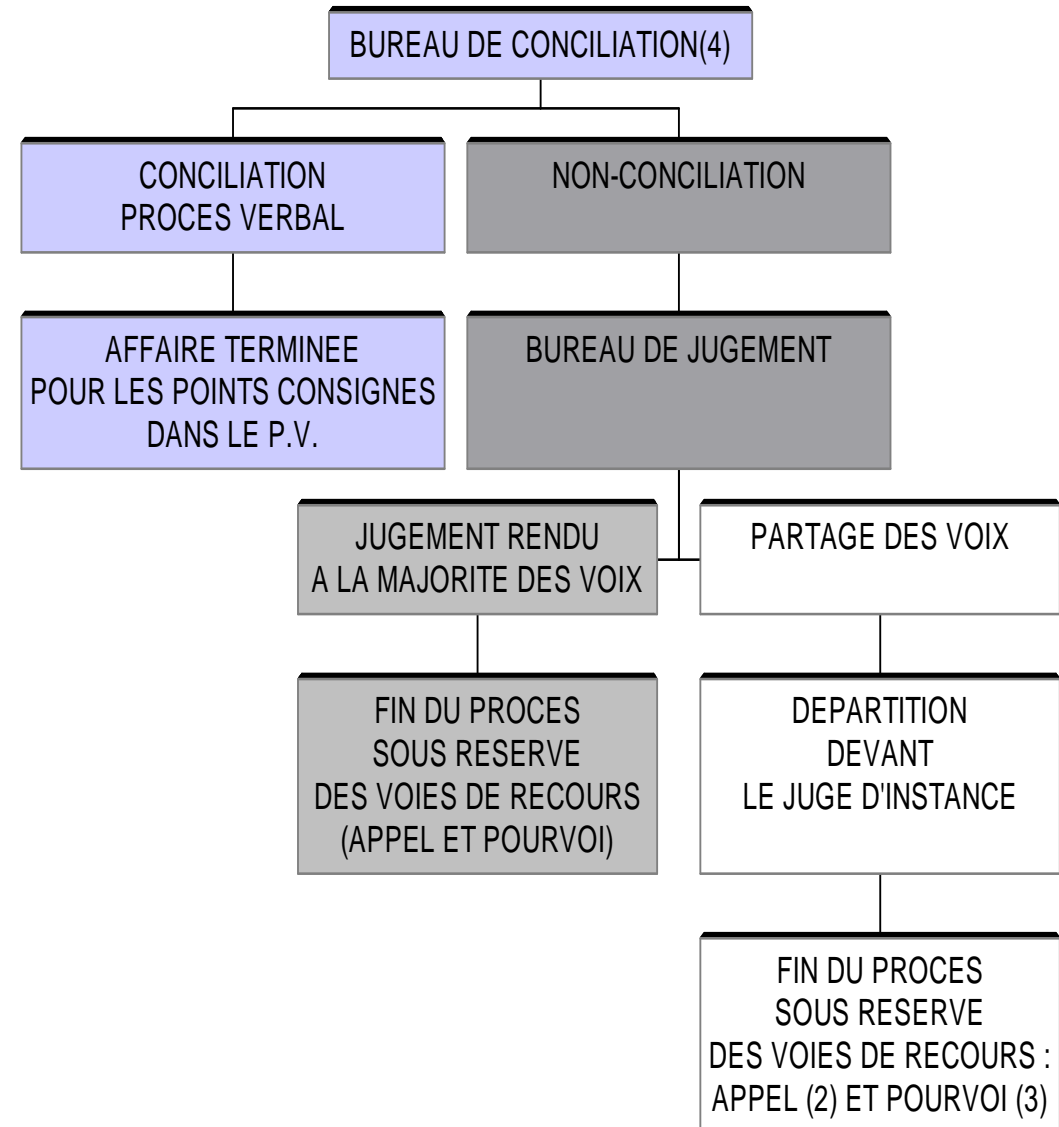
BUREAU DE CONCILIATION(4)

CONCILIATION
PROCES VERBAL

NON-CONCILIATION

AFFAIRE TERMINEE
POUR LES POINTS CONSIGNES
DANS LE P.V.

BUREAU DE JUGEMENT

JUGEMENT RENDU
A LA MAJORITE DES VOIX

PARTAGE DES VOIX

FIN DU PROCES
SOUS RESERVE
DES VOIES DE RECOURS
(APPEL ET POURVOI)

DEPARTITION
DEVANT
LE JUGE D'INSTANCE

FIN DU PROCES
SOUS RESERVE
DES VOIES DE RECOURS :
APPEL (2) ET POURVOI (3)